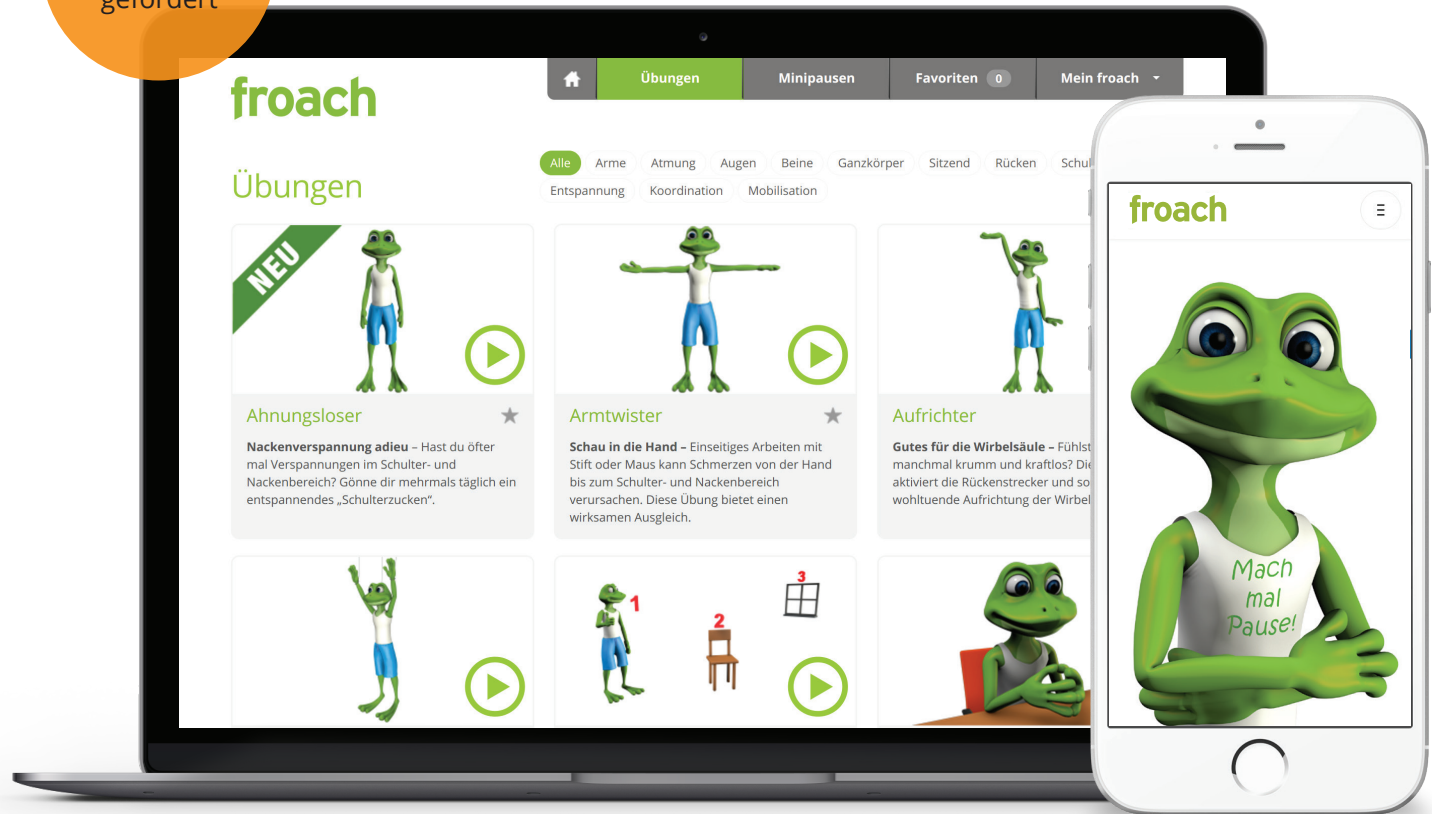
gefördert

froach

Übungen | Minipausen | Favoriten 0 | Mein froach

Übungen

Alle | Arme | Atmung | Augen | Beine | Ganzkörper | Sitzend | Rücken | Schul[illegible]
Entspannung | Koordination | Mobilisation

NEU

Ahnungsloser

**Nackenverspannung adieu** – Hast du öfter mal Verspannungen im Schulter- und Nackenbereich? Gönne dir mehrmals täglich ein entspannendes „Schulterzucken".

Armtwister

**Schau in die Hand** – Einseitiges Arbeiten mit Stift oder Maus kann Schmerzen von der Hand bis zum Schulter- und Nackenbereich verursachen. Diese Übung bietet einen wirksamen Ausgleich.

Aufrichter

**Gutes für die Wirbelsäule** – Fühlst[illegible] manchmal krumm und kraftlos? Die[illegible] aktiviert die Rückenstrecker und so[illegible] wohltuende Aufrichtung der Wirbel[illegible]

1
2
3

froach

Mach mal Pause!